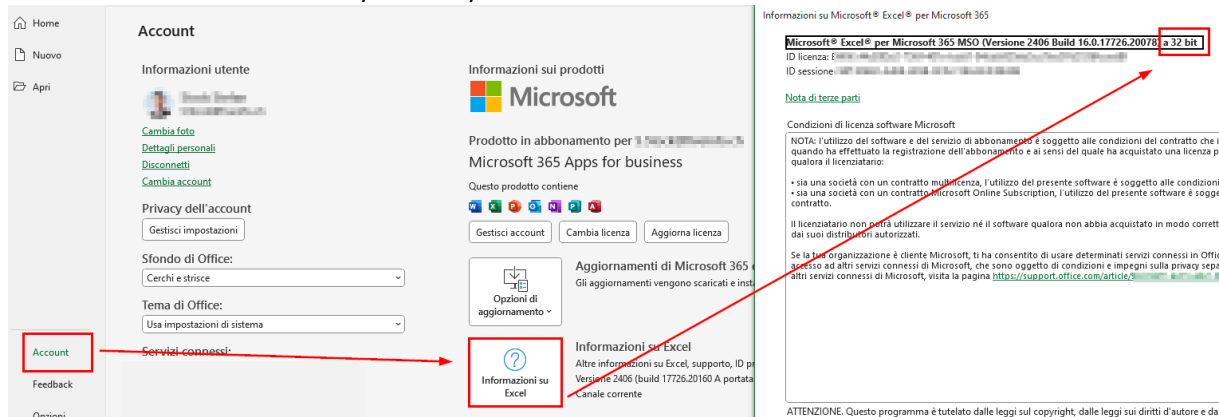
Home

Nuovo

Apri

Account

Feedback

Opzioni

Account

Informazioni utente

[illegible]

Cambia foto
Dettagli personali
Disconnetti
Cambia account

Privacy dell'account

Gestisci impostazioni

Sfondo di Office:

Cerchi e strisce

Tema di Office:

Usa impostazioni di sistema

Servizi connessi:

Informazioni sui prodotti

Microsoft

Prodotto in abbonamento per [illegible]

Microsoft 365 Apps for business

Questo prodotto contiene

Gestisci account | Cambia licenza | Aggiorna licenza

Opzioni di aggiornamento

Aggiornamenti di Microsoft 365

Gli aggiornamenti vengono scaricati e insta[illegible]

Informazioni su Excel

Informazioni su Excel

Altre informazioni su Excel, supporto, ID p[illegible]

Versione 2406 (build 17726.20160 A portata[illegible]

Canale corrente

Informazioni su Microsoft® Excel® per Microsoft 365

Microsoft® Excel® per Microsoft 365 MSO (Versione 2406 Build 16.0.17726.20078) a 32 bit

ID licenza: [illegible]

ID sessione: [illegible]

Nota di terze parti

Condizioni di licenza software Microsoft

NOTA: l'utilizzo del software e del servizio di abbonamento è soggetto alle condizioni del contratto che i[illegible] quando ha effettuato la registrazione dell'abbonamento e ai sensi del quale ha acquistato una licenza p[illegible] qualora il licenziatario:

• sia una società con un contratto multilicenza, l'utilizzo del presente software è soggetto alle condizioni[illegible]
• sia una società con un contratto Microsoft Online Subscription, l'utilizzo del presente software è sogge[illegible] contratto.

Il licenziatario non potrà utilizzare il servizio né il software qualora non abbia acquistato in modo corrett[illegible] dai suoi distributori autorizzati.

Se la tua organizzazione è cliente Microsoft, ti ha consentito di usare determinati servizi connessi in Offic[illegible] accesso ad altri servizi connessi di Microsoft, che sono oggetto di condizioni e impegni sulla privacy sepa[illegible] altri servizi connessi di Microsoft, visita la pagina https://support.office.com/article/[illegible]

ATTENZIONE. Questo programma è tutelato dalle leggi sul copyright, dalle leggi sui diritti d'autore e da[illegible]